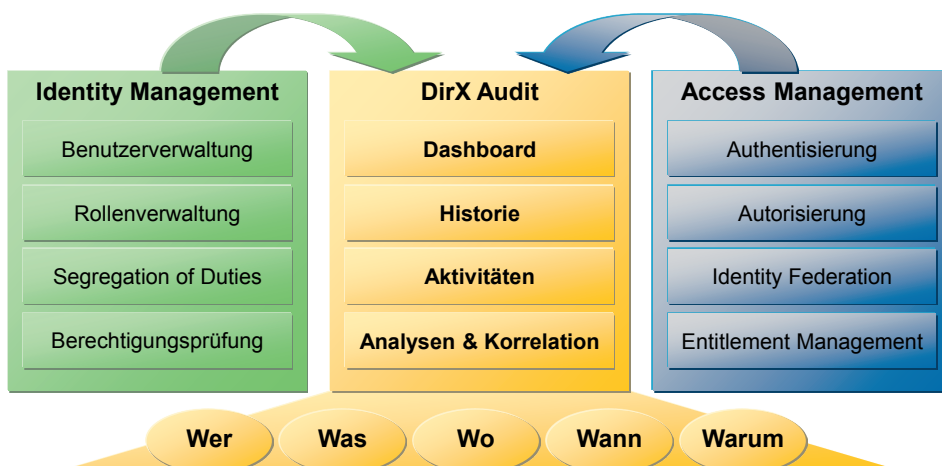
Identity Management

Benutzerverwaltung

Rollenverwaltung

Segregation of Duties

Berechtigungsprüfung

DirX Audit

Dashboard

Historie

Aktivitäten

Analysen & Korrelation

Access Management

Authentisierung

Autorisierung

Identity Federation

Entitlement Management

Wer

Was

Wo

Wann

Warum